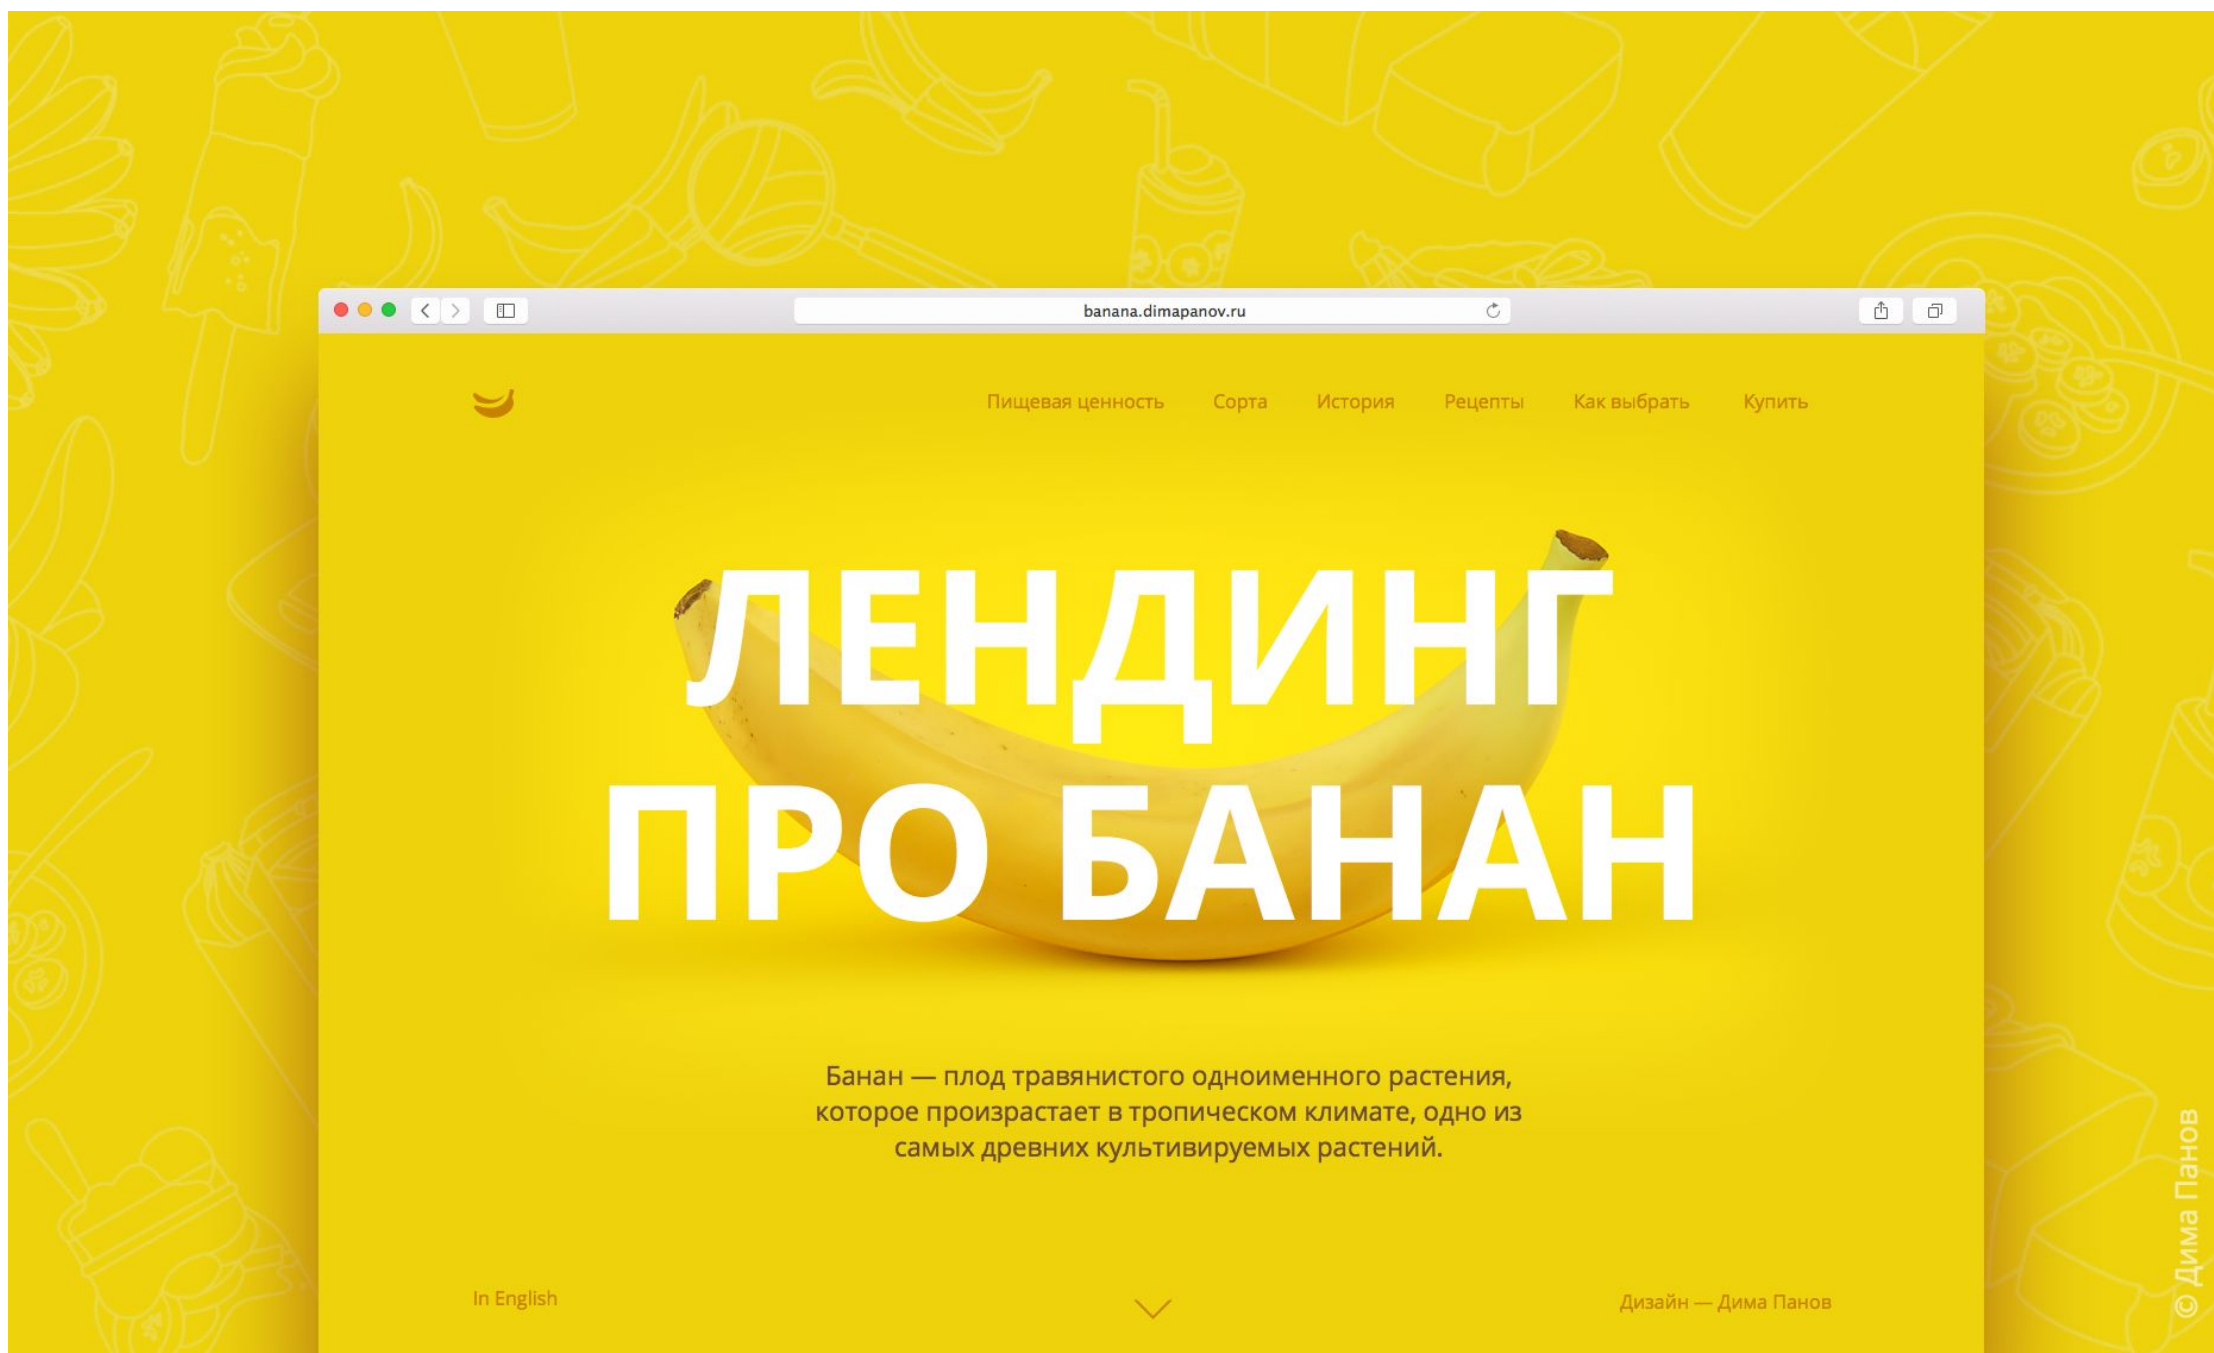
banana.dimapanov.ru

Пищевая ценность Сорта История Рецепты Как выбрать Купить

ЛЕНДИНГ ПРО БАНАН

Банан — плод травянистого одноименного растения, которое произрастает в тропическом климате, одно из самых древних культивируемых растений.

In English

Дизайн — Дима Панов

© Дима Панов